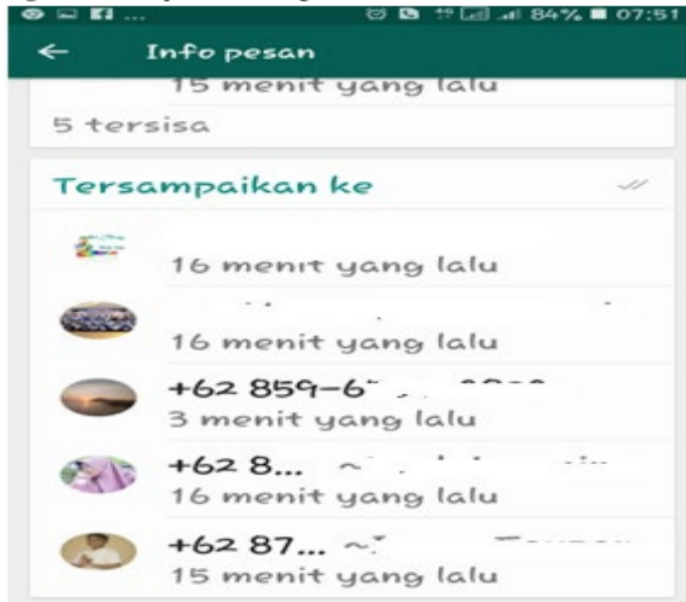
84% 07:51

← Info pesan

15 menit yang lalu

5 tersisa

Tersampaikan ke

16 menit yang lalu

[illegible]
16 menit yang lalu

+62 859-6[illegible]
3 menit yang lalu

+62 8... ~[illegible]
16 menit yang lalu

+62 87... ~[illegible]
15 menit yang lalu